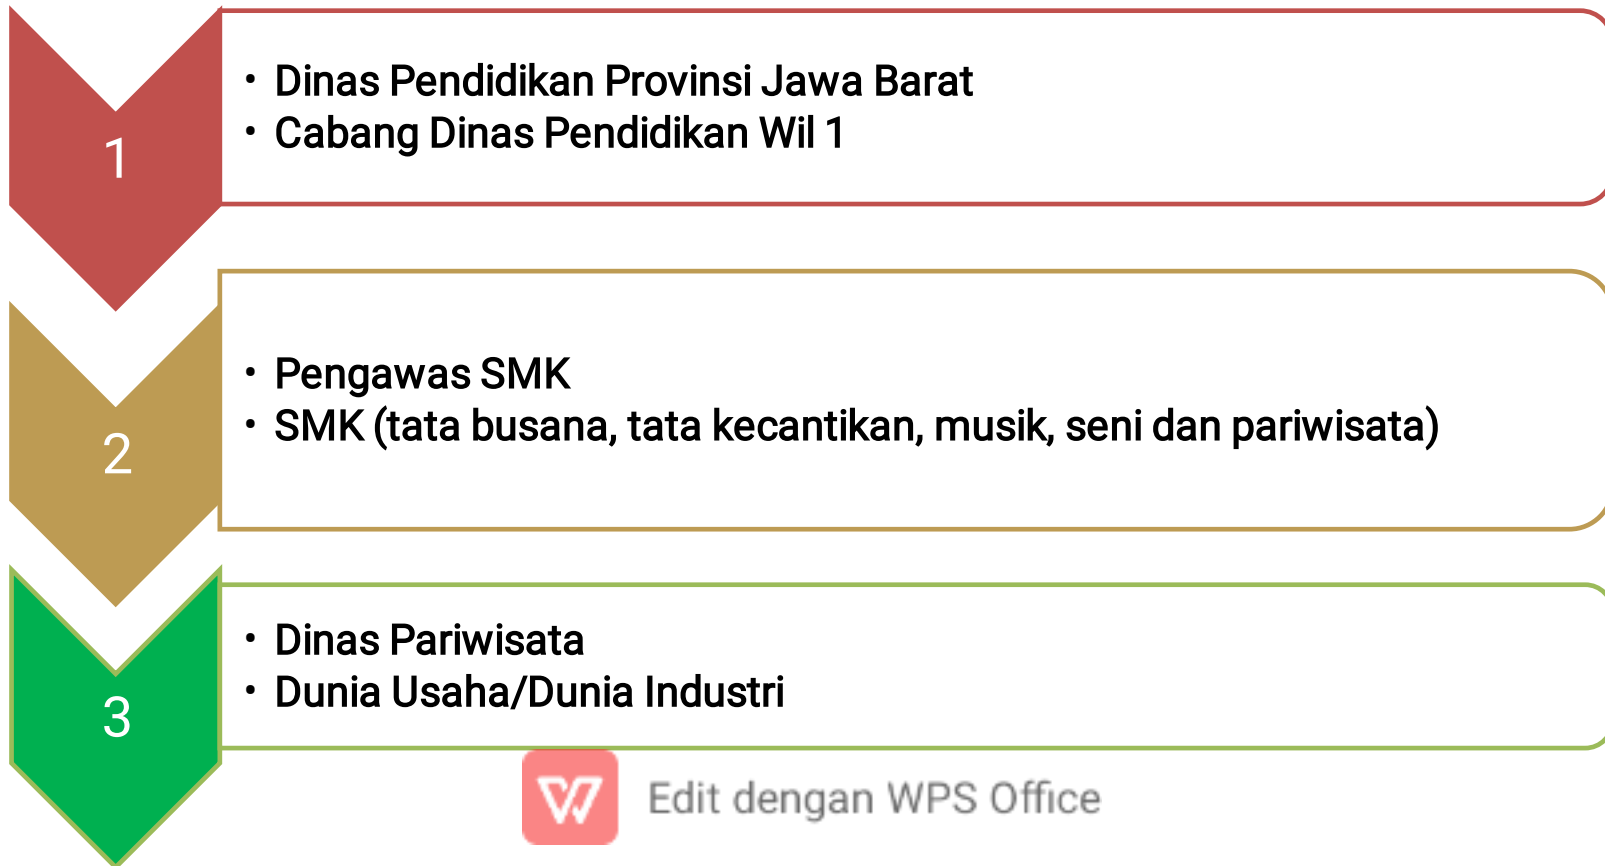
1

- Dinas Pendidikan Provinsi Jawa Barat
- Cabang Dinas Pendidikan Wil 1

2

- Pengawas SMK
- SMK (tata busana, tata kecantikan, musik, seni dan pariwisata)

3

- Dinas Pariwisata
- Dunia Usaha/Dunia Industri

Edit dengan WPS Office